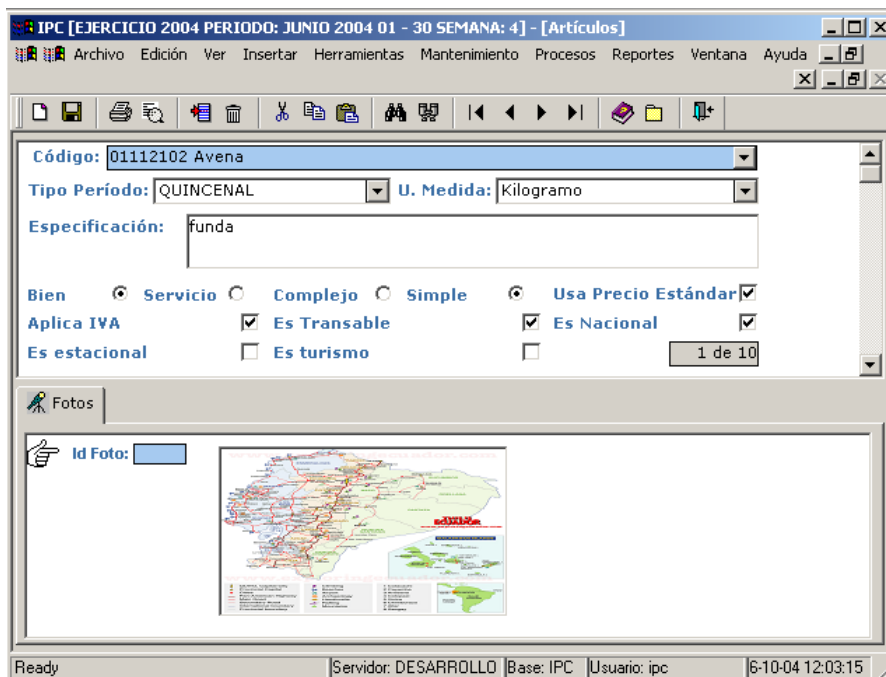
IPC [EJERCICIO 2004 PERIODO: JUNIO 2004 01 - 30 SEMANA: 4] - [Artículos]

Archivo Edición Ver Insertar Herramientas Mantenimiento Procesos Reportes Ventana Ayuda

Código: 01112102 Avena

Tipo Período: QUINCENAL

U. Medida: Kilogramo

Especificación: funda

Bien

Servicio

Complejo

Simple

Usa Precio Estándar

Aplica IVA

Es Transable

Es Nacional

Es estacional

Es turismo

1 de 10

Fotos

Id Foto:

Ready

Servidor: DESARROLLO

Base: IPC

Usuario: ipc

6-10-04 12:03:15